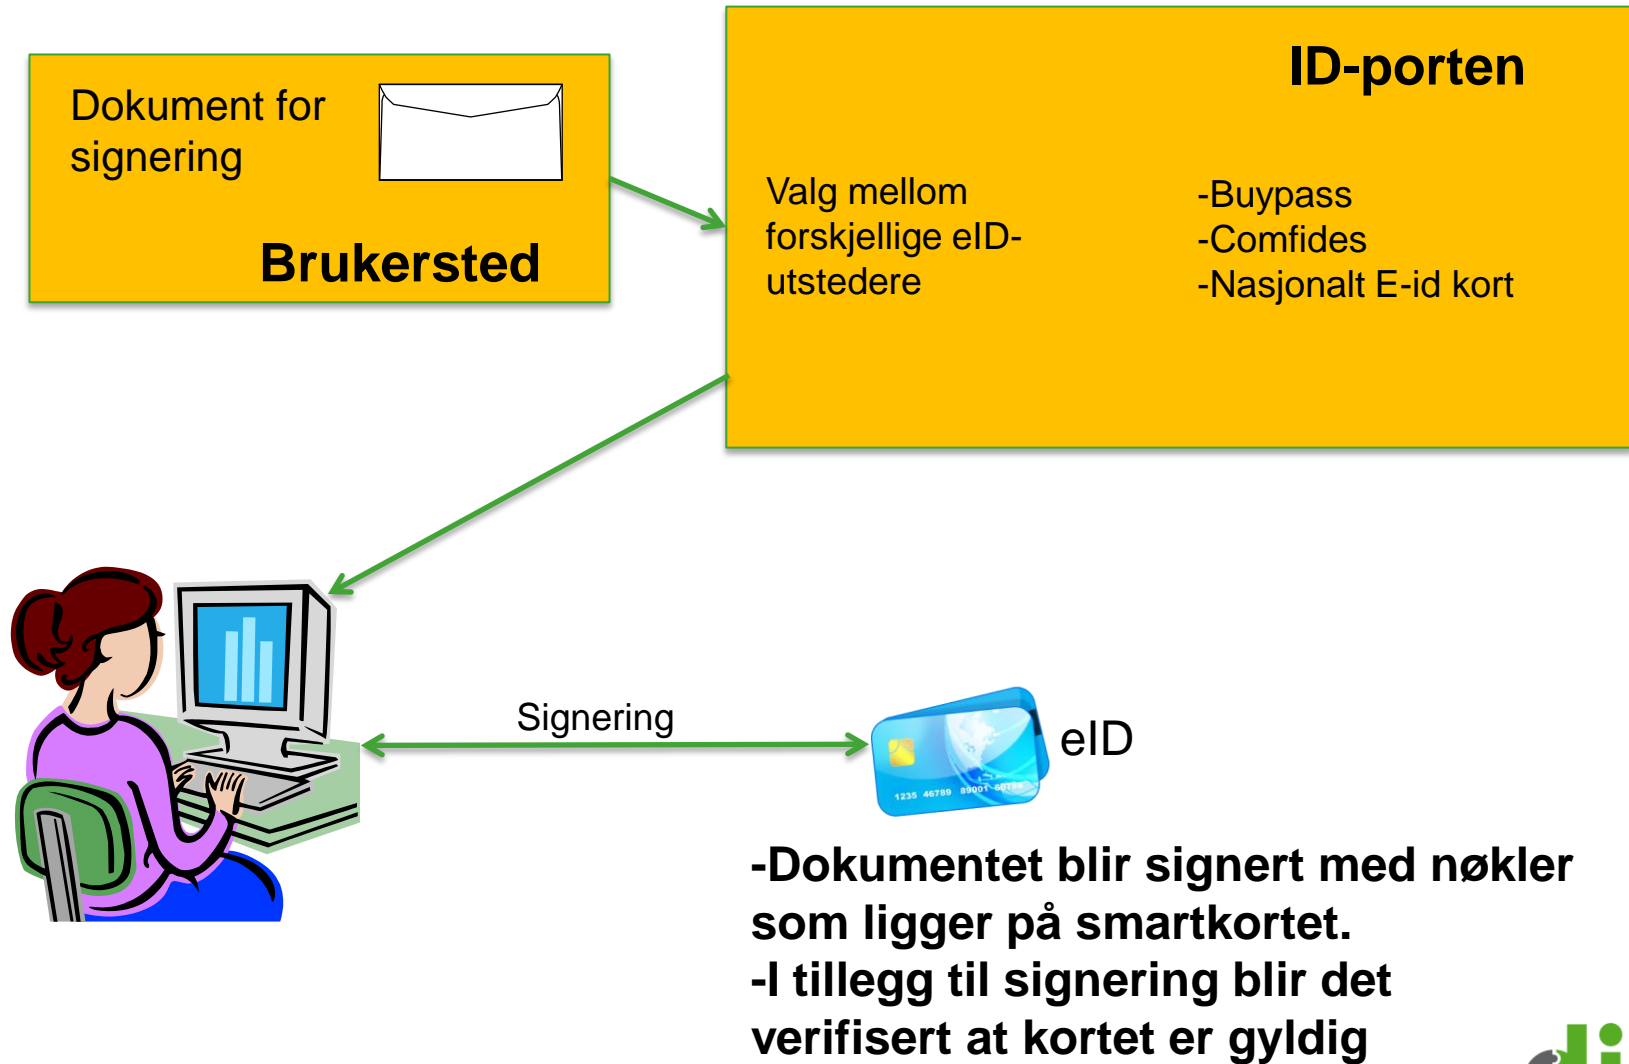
Dokument for signering

Brukersted

ID-porten

Valg mellom forskjellige eID-utstedere

-Buypass
-Comfides
-Nasjonalt E-id kort

Signering

1235 46789 89001 60784

eID

-Dokumentet blir signert med nøkler som ligger på smartkortet.
-I tillegg til signering blir det verifisert at kortet er gyldig